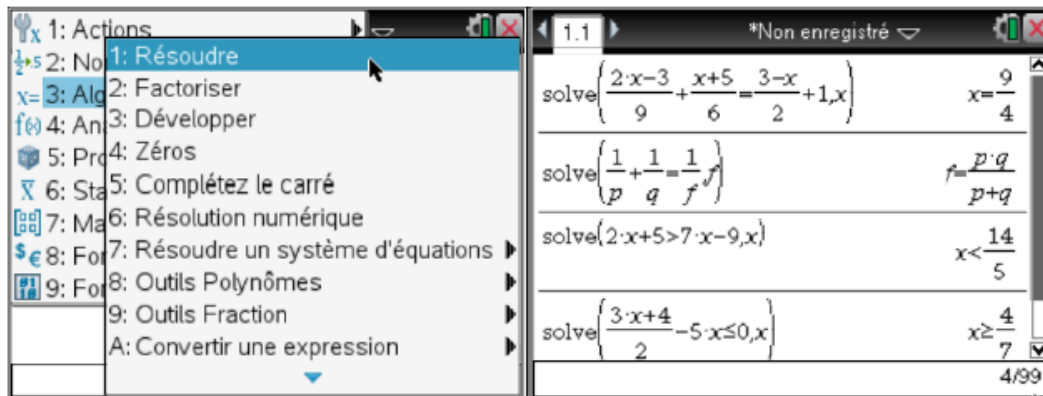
1: Actions
2: No
3: Alg
4: Ana
5: Pro
6: Sta
7: Ma
8: For
9: For

1: Résoudre
2: Factoriser
3: Développer
4: Zéros
5: Complétez le carré
6: Résolution numérique
7: Résoudre un système d'équations
8: Outils Polynômes
9: Outils Fraction
A: Convertir une expression

1.1

*Non enregistré

$\text{solve}\left(\frac{2\cdot x-3}{9}+\frac{x+5}{6}=\frac{3-x}{2}+1,x\right)$ $x=\frac{9}{4}$

$\text{solve}\left(\frac{1}{p}+\frac{1}{q}=\frac{1}{f},f\right)$ $f=\frac{p\cdot q}{p+q}$

$\text{solve}(2\cdot x+5>7\cdot x-9,x)$ $x<\frac{14}{5}$

$\text{solve}\left(\frac{3\cdot x+4}{2}-5\cdot x\leq 0,x\right)$ $x\geq\frac{4}{7}$

4/99